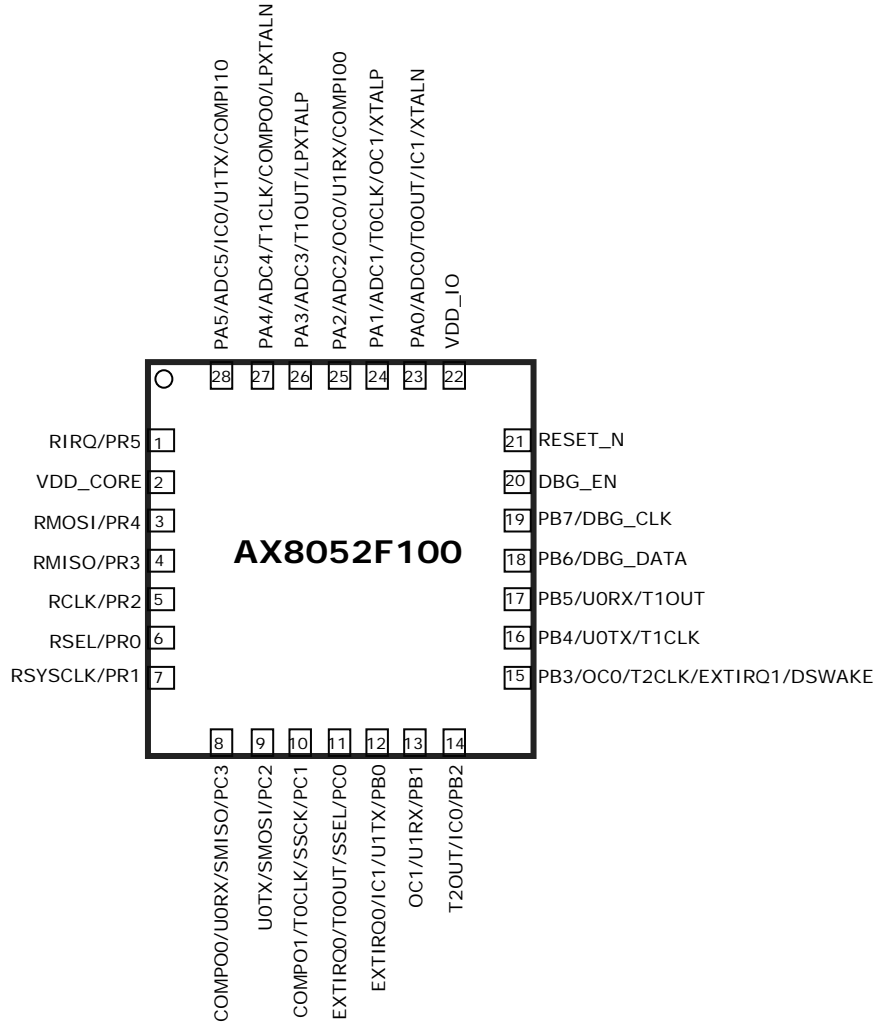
PA5/ADC5/IC0/U1TX/COMPI10
PA4/ADC4/T1CLK/COMPO0/LPXTALN
PA3/ADC3/T1OUT/LPXTALP
PA2/ADC2/OC0/U1RX/COMPI00
PA1/ADC1/T0CLK/OC1/XTALP
PA0/ADC0/T0OUT/IC1/XTALN
VDD_IO

28 27 26 25 24 23 22

RIRQ/PR5 1
VDD_CORE 2
RMOSI/PR4 3
RMISO/PR3 4
RCLK/PR2 5
RSEL/PR0 6
RSYSCLK/PR1 7

AX8052F100

21 RESET_N
20 DBG_EN
19 PB7/DBG_CLK
18 PB6/DBG_DATA
17 PB5/U0RX/T1OUT
16 PB4/U0TX/T1CLK
15 PB3/OC0/T2CLK/EXTIRQ1/DSWAKE

8 9 10 11 12 13 14

COMPO0/U0RX/SMISO/PC3
U0TX/SMOSI/PC2
COMPO1/T0CLK/SSCK/PC1
EXTIRQ0/T0OUT/SSEL/PC0
EXTIRQ0/IC1/U1TX/PB0
OC1/U1RX/PB1
T2OUT/IC0/PB2